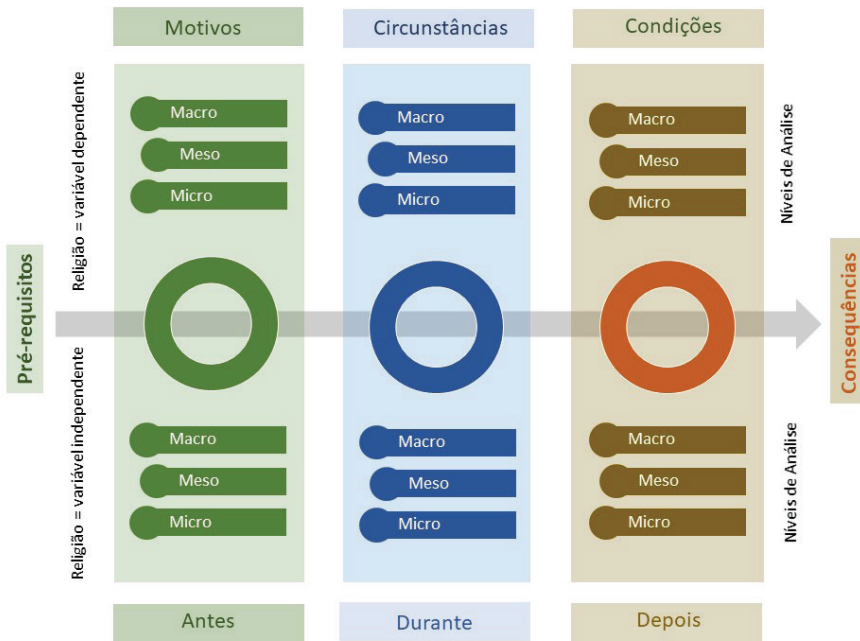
Motivos

Circunstâncias

Condições

Pré-requisitos

Religião = variável dependente

Macro

Meso

Micro

Macro

Meso

Micro

Macro

Meso

Micro

Níveis de Análise

Consequências

Religião = variável independente

Macro

Meso

Micro

Macro

Meso

Micro

Macro

Meso

Micro

Níveis de Análise

Antes

Durante

Depois